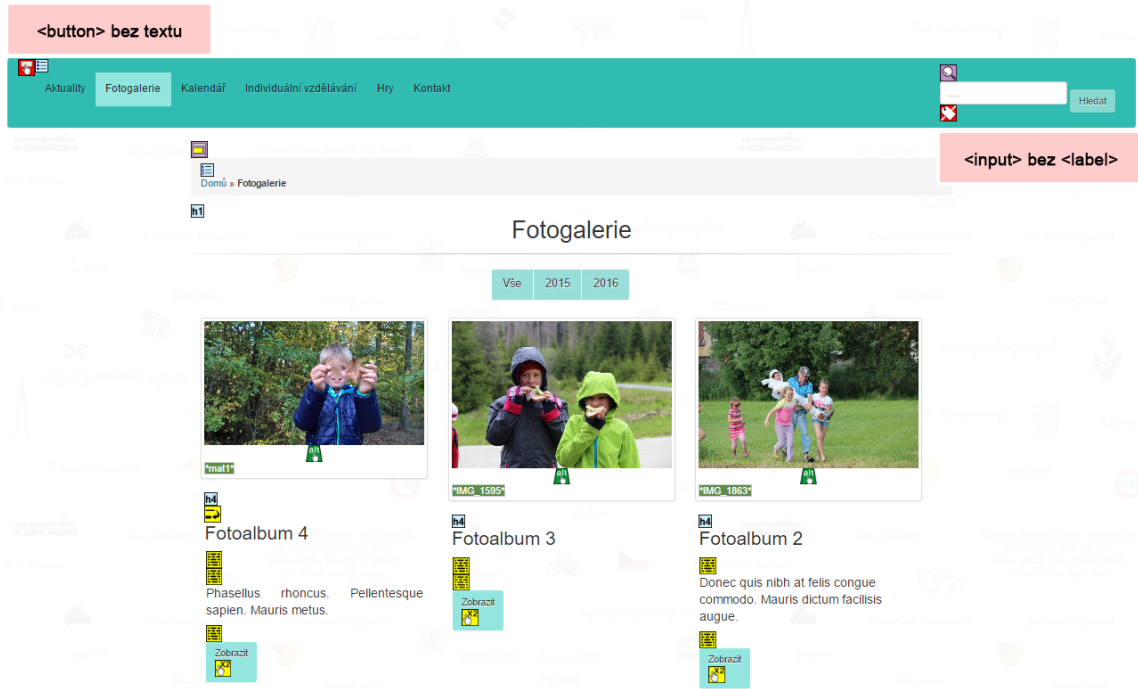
<button> bez textu

Aktuality Fotogalerie Kalendář Individuální vzdělávání Hry Kontakt

Hledat

<input> bez <label>

Domů » Fotogalerie

h1

Fotogalerie

Vše 2015 2016

alt

*mat1*

alt

*IMG_1595*

alt

*IMG_1863*

h4

Fotoalbum 4

Phasellus rhoncus. Pellentesque sapien. Mauris metus.

Zobrazit

h4

Fotoalbum 3

Zobrazit

h4

Fotoalbum 2

Donec quis nibh at felis congue commodo. Mauris dictum facilisis augue.

Zobrazit